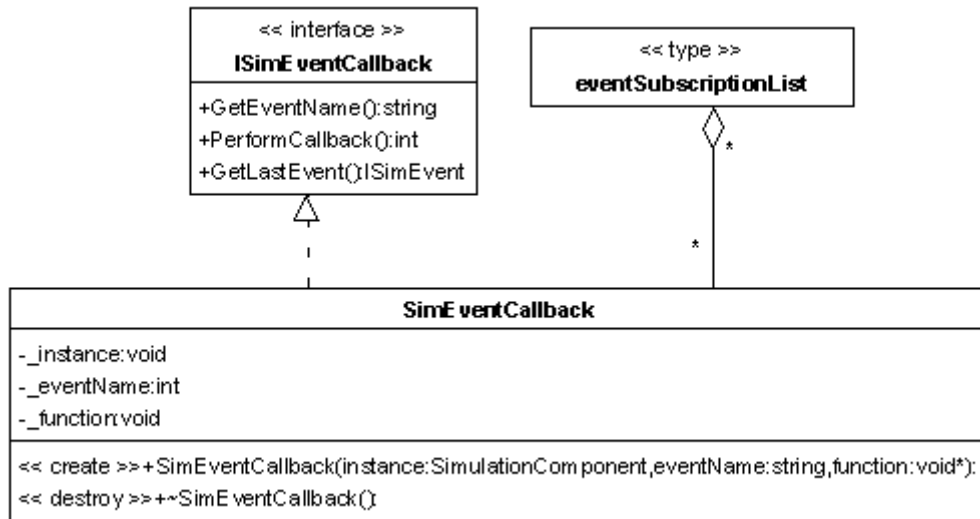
<< interface >>
ISimEventCallback

+GetEventName():string
+PerformCallback():int
+GetLastEvent():ISimEvent

<< type >>
eventSubscriptionList

*

*

SimEventCallback

-_instance:void
-_eventName:int
-_function:void

<< create >>+SimEventCallback(instance:SimulationComponent,eventName:string,function:void*):
<< destroy >>+~SimEventCallback():